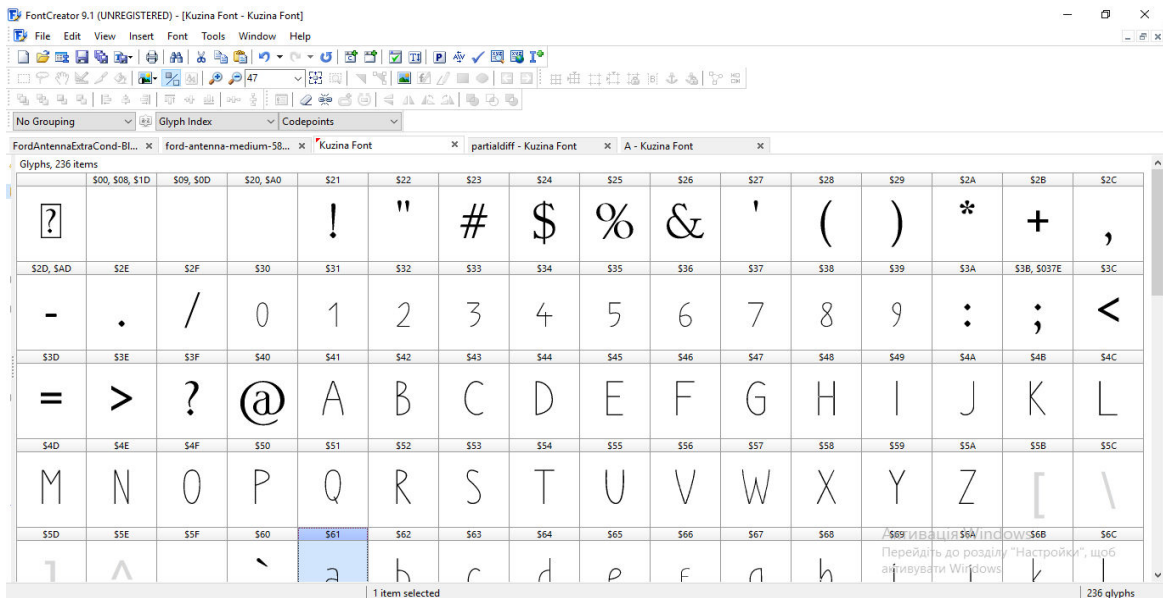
FontCreator 9.1 (UNREGISTERED) - [Kuzina Font - Kuzina Font]

File Edit View Insert Font Tools Window Help

47

No Grouping | Glyph Index | Codepoints

FordAntennaExtraCond-Bl... × | ford-antenna-medium-58... × | Kuzina Font × | partialdiff - Kuzina Font × | A - Kuzina Font ×

Glyphs, 236 items

| | \$00, \$08, \$1D | \$09, \$0D | \$20, \$A0 | \$21 | \$22 | \$23 | \$24 | \$25 | \$26 | \$27 | \$28 | \$29 | \$2A | \$2B | \$2C |
|---|---|---|---|---|---|---|---|---|---|---|---|---|---|---|---|
| ? | | | | ! | " | # | \$ | % | & | ' | ( | ) | * | + | , |

| \$2D, \$AD | \$2E | \$2F | \$30 | \$31 | \$32 | \$33 | \$34 | \$35 | \$36 | \$37 | \$38 | \$39 | \$3A | \$3B, \$037E | \$3C |
|---|---|---|---|---|---|---|---|---|---|---|---|---|---|---|---|
| - | . | / | 0 | 1 | 2 | 3 | 4 | 5 | 6 | 7 | 8 | 9 | : | ; | < |

| \$3D | \$3E | \$3F | \$40 | \$41 | \$42 | \$43 | \$44 | \$45 | \$46 | \$47 | \$48 | \$49 | \$4A | \$4B | \$4C |
|---|---|---|---|---|---|---|---|---|---|---|---|---|---|---|---|
| = | > | ? | @ | A | B | C | D | E | F | G | H | I | J | K | L |

| \$4D | \$4E | \$4F | \$50 | \$51 | \$52 | \$53 | \$54 | \$55 | \$56 | \$57 | \$58 | \$59 | \$5A | \$5B | \$5C |
|---|---|---|---|---|---|---|---|---|---|---|---|---|---|---|---|
| M | N | O | P | Q | R | S | T | U | V | W | X | Y | Z | [ | \ |

| \$5D | \$5E | \$5F | \$60 | \$61 | \$62 | \$63 | \$64 | \$65 | \$66 | \$67 | \$68 | \$69 | \$6A | \$6B | \$6C |
|---|---|---|---|---|---|---|---|---|---|---|---|---|---|---|---|
| ] | ^ | | ` | a | b | c | d | e | f | g | h | i | j | k | l |

Активація Windows
Перейдіть до розділу "Настройки", щоб активувати Windows

1 item selected | 236 glyphs